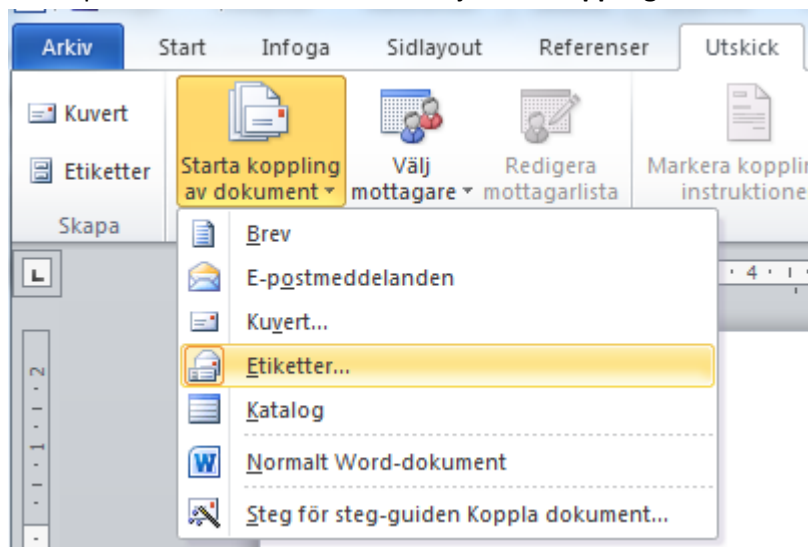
Arkiv Start Infoga Sidlayout Referenser Utskick

Kuvert

Etiketter

Skapa

Starta koppling av dokument

Välj mottagare

Redigera mottagarlista

Markera kopplin instruktione

Brev

E-postmeddelanden

Kuvert...

Etiketter...

Katalog

Normalt Word-dokument

Steg för steg-guiden Koppla dokument...

4

2

1